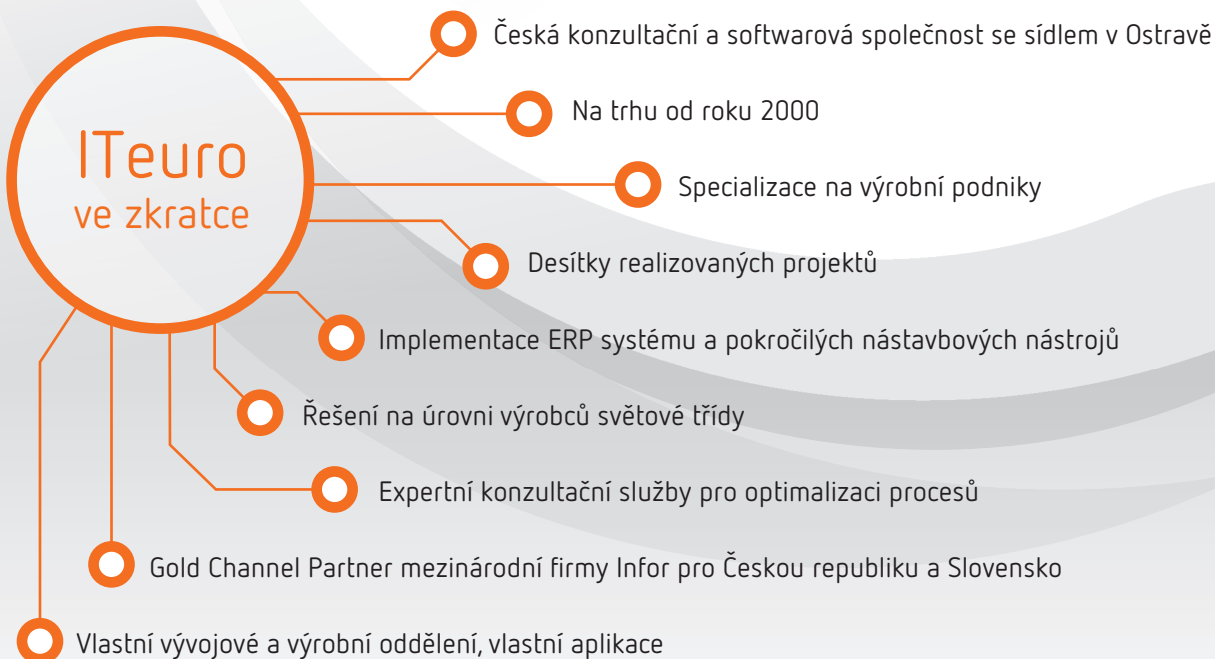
ITeuro
ve zkratce

Česká konzultační a softwarová společnost se sídlem v Ostravě

Na trhu od roku 2000

Specializace na výrobní podniky

Desítky realizovaných projektů

Implementace ERP systému a pokročilých nástavbových nástrojů

Řešení na úrovni výrobců světové třídy

Expertní konzultační služby pro optimalizaci procesů

Gold Channel Partner mezinárodní firmy Infor pro Českou republiku a Slovensko

Vlastní vývojové a výrobní oddělení, vlastní aplikace